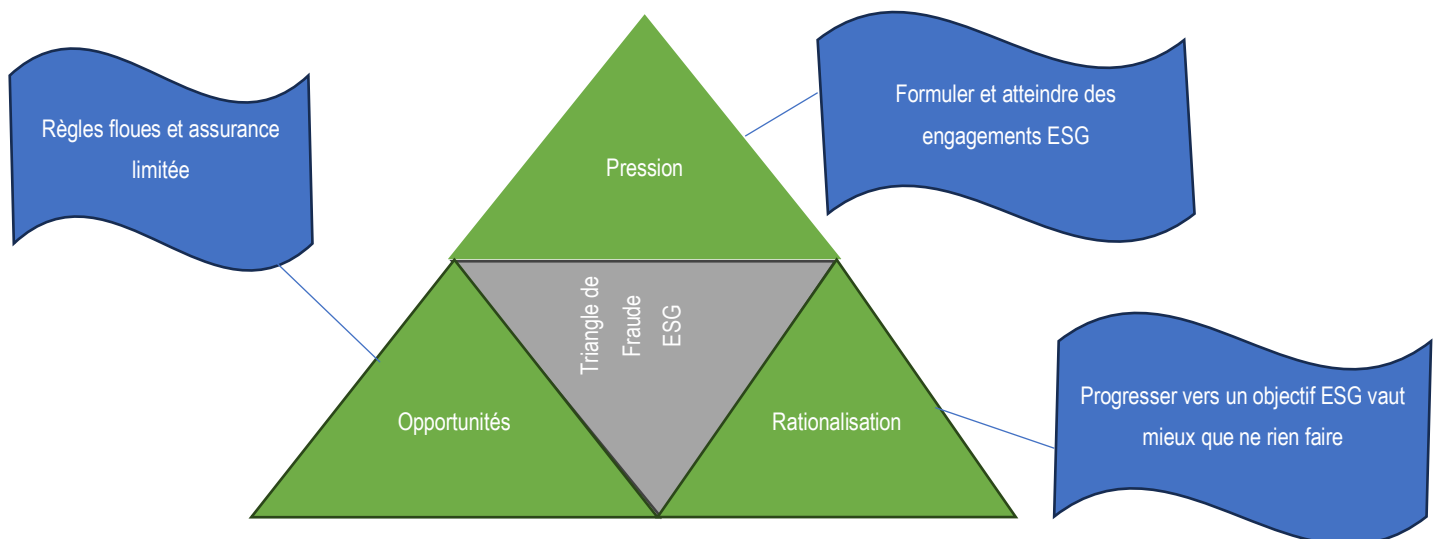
Règles floues et assurance limitée

Pression

Formuler et atteindre des engagements ESG

Triangle de Fraude ESG

Opportunités

Rationalisation

Progresser vers un objectif ESG vaut mieux que ne rien faire